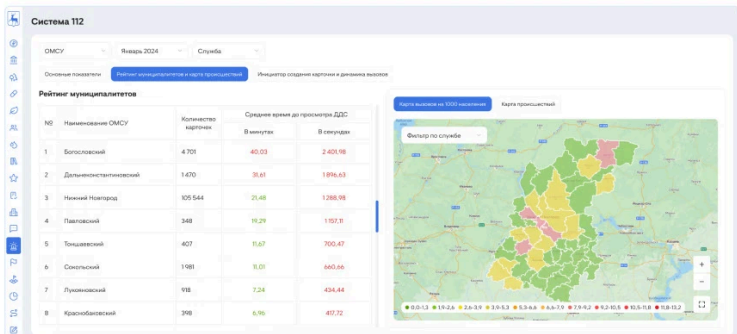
Система 112

ОМСУ
Январь 2024
Служба

Основные показатели
Рейтинг муниципалитетов и карта происшествий
Инициатор создания карточки и динамика вызовов

Рейтинг муниципалитетов

| № | Наименование ОМСУ | Количество карточек | Среднее время до просмотра ДДС В минутах | Среднее время до просмотра ДДС В секундах |
|---|---|---|---|---|
| 1 | Богословский | 4 701 | 40,03 | 2 401,98 |
| 2 | Дальнеконстантиновский | 1 470 | 31,61 | 1 896,63 |
| 3 | Нижний Новгород | 105 544 | 21,48 | 1 288,98 |
| 4 | Павловский | 348 | 19,29 | 1 157,11 |
| 5 | Тонщаевский | 407 | 11,67 | 700,47 |
| 6 | Сокольский | 1 981 | 11,01 | 660,66 |
| 7 | Лукояновский | 918 | 7,24 | 434,44 |
| 8 | Краснобаковский | 398 | 6,96 | 417,72 |

Карта вызовов на 1000 населения
Карта происшествий
Фильтр по службе
+
−
0.0–1.3
1.4–2.6
2.6–3.9
3.9–5.3
5.3–6.6
6.6–7.9
7.9–9.2
9.2–10.5
10.5–11.8
11.8–13.2